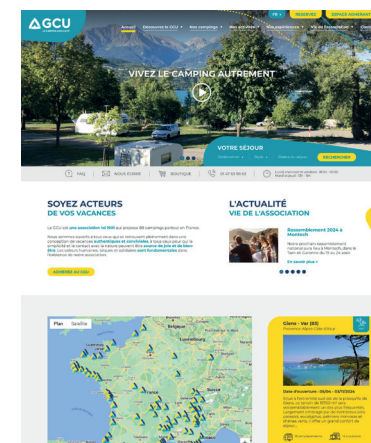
GCU

Accueil · Découvrez le GCU · Nos campings · Nos activités · Nos expériences · Vie de l'association

FR · RÉSERVER · ESPACE ADHÉRENT

VIVEZ LE CAMPING AUTREMENT

VOTRE SÉJOUR

RECHERCHER

FAQ · NOUS ÉCRIRE · BOUTIQUE

SOYEZ ACTEURS DE VOS VACANCES

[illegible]

ADHÉREZ AU GCU

L'ACTUALITÉ VIE DE L'ASSOCIATION

Rassemblement 2024 à Mantoch

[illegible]

En savoir plus

Plan · Satellite

Belgique

Glens - Var (83)

Date d'ouverture : 05/04 - 03/11/2024

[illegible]